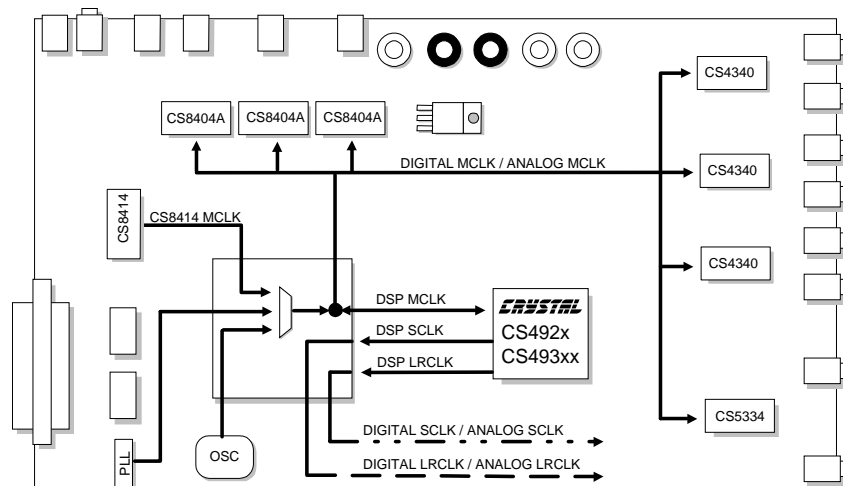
CS8404A CS8404A CS8404A

CS4340

DIGITAL MCLK / ANALOG MCLK

CS4340

CS8414

CS8414 MCLK

CS4340

DSP MCLK

CRYSTAL

CS492x
CS493xx

DSP SCLK

DSP LRCLK

CS5334

DIGITAL SCLK / ANALOG SCLK

OSC

PLL

DIGITAL LRCLK / ANALOG LRCLK